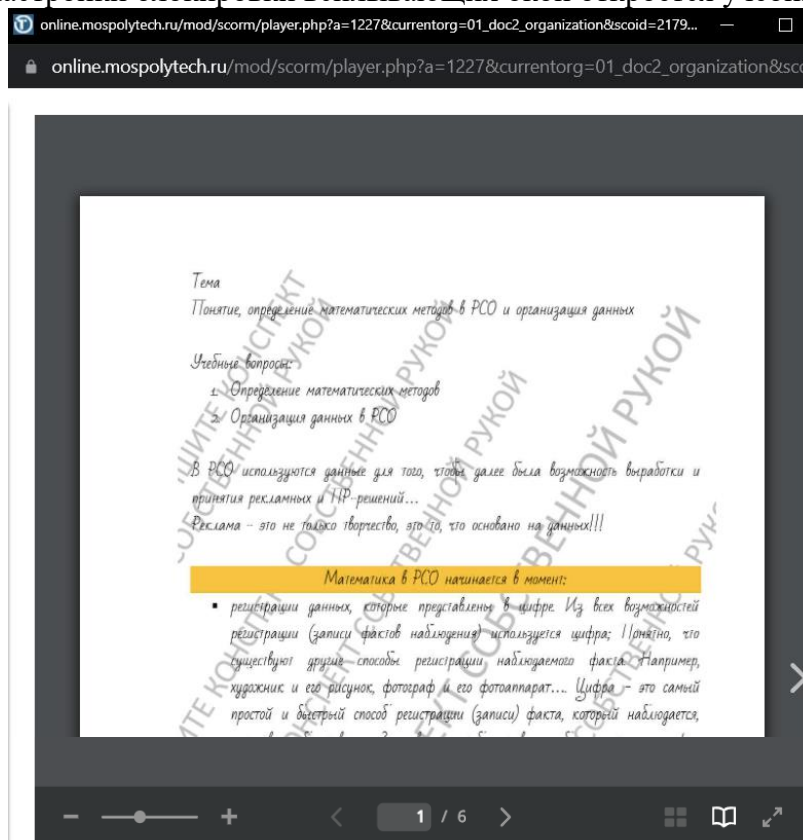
online.mospolytech.ru/mod/scorm/player.php?a=1227&currentorg=01_doc2_organization&scoid=2179...

online.mospolytech.ru/mod/scorm/player.php?a=1227&currentorg=01_doc2_organization&sc

Тема
Понятие, определение математических методов в РСО и организация данных

Учебные вопросы:
1. Определение математических методов
2. Организация данных в РСО

В РСО используются данные для того, чтобы далее была возможность выработки и принятия рекламных и PR-решений…
Реклама – это не только творчество, это то, что основано на данных!!!

Математика в РСО начинается в момент:

▪ регистрации данных, которые представлены в цифре. Из всех возможностей регистрации (записи фактов наблюдения) используется цифра; Понятно, что существуют другие способы регистрации наблюдаемого факта. Например, художник и его рисунок, фотограф и его фотоаппарат…. Цифра – это самый простой и быстрый способ регистрации (записи) факта, который наблюдается, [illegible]

КОНСПЕКТ СОБСТВЕННОЙ РУКОЙ
ПИШИТЕ КОНСПЕКТ СОБСТВЕННОЙ РУКОЙ

1 / 6